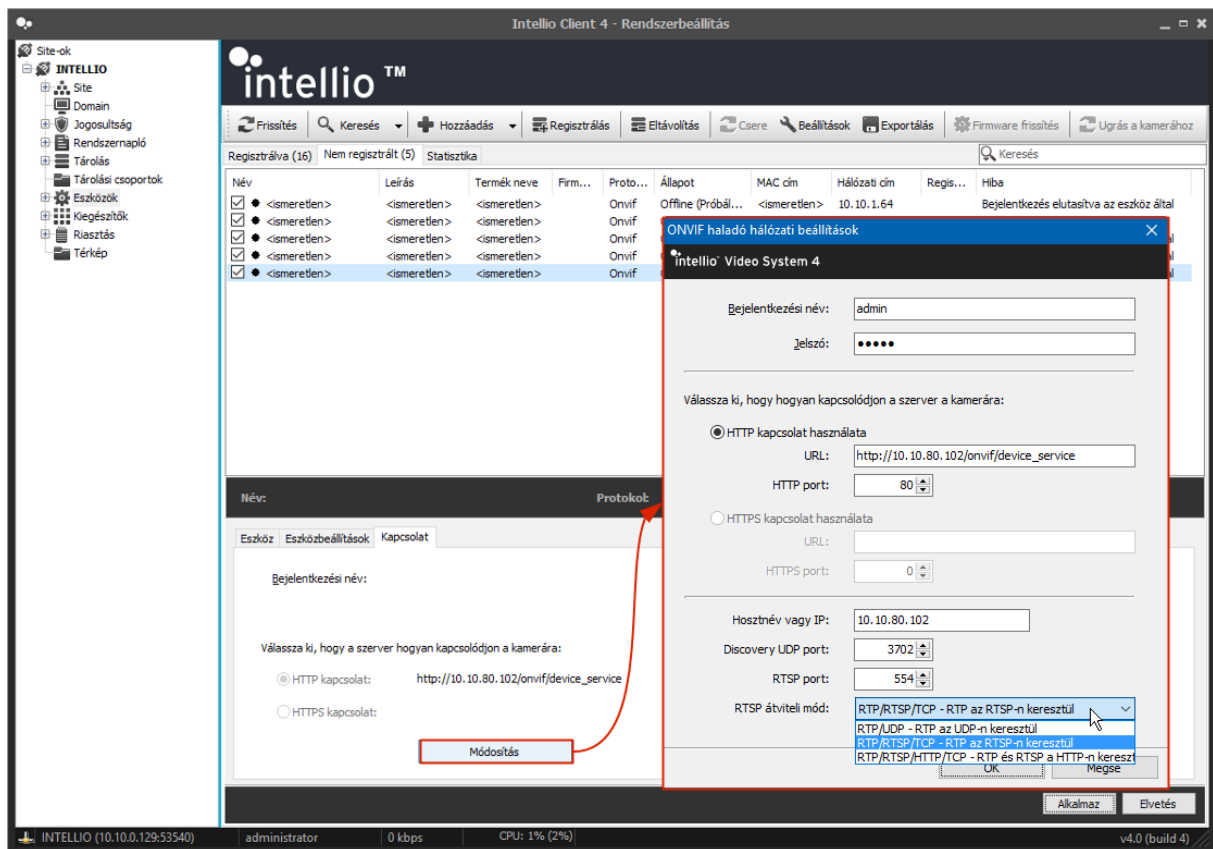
Intellio Client 4 - Rendszerbeállítás

Site-ok
INTELLIO
Site
Domain
Jogosultság
Rendszernapló
Tárolás
Tárolási csoportok
Eszközök
Kiegészítők
Riasztás
Térkép

intellio ™

Frissítés | Keresés | Hozzáadás | Regisztrálás | Eltávolítás | Csere | Beállítások | Exportálás | Firmware frissítés | Ugrás a kamerához

Regisztrálva (16) | Nem regisztrált (5) | Statisztika

Keresés

| Név | Leírás | Termék neve | Firm... | Proto... | Állapot | MAC cím | Hálózati cím | Regis... | Hiba |
|---|---|---|---|---|---|---|---|---|---|
| <ismeretlen> | <ismeretlen> | <ismeretlen> | | Onvif | Offline (Próbál... | <ismeretlen> | 10.10.1.64 | | Bejelentkezés elutasítva az eszköz által |
| <ismeretlen> | <ismeretlen> | <ismeretlen> | | Onvif | | | | | al |
| <ismeretlen> | <ismeretlen> | <ismeretlen> | | Onvif | | | | | al |
| <ismeretlen> | <ismeretlen> | <ismeretlen> | | Onvif | | | | | al |
| <ismeretlen> | <ismeretlen> | <ismeretlen> | | Onvif | | | | | al |

Név:
Protokol:

Eszköz | Eszközbeállítások | Kapcsolat

Bejelentkezési név:

Válassza ki, hogy a szerver hogyan kapcsolódjon a kamerára:

HTTP kapcsolat: http://10.10.80.102/onvif/device_service

HTTPS kapcsolat:

Módosítás

ONVIF haladó hálózati beállítások

intellio Video System 4

Bejelentkezési név: admin

Jelszó: •••••

Válassza ki, hogy hogyan kapcsolódjon a szerver a kamerára:

HTTP kapcsolat használata

URL: http://10.10.80.102/onvif/device_service

HTTP port: 80

HTTPS kapcsolat használata

URL:

HTTPS port: 0

Hosztnév vagy IP: 10.10.80.102

Discovery UDP port: 3702

RTSP port: 554

RTSP átviteli mód: RTP/RTSP/TCP - RTP az RTSP-n keresztül

RTP/UDP - RTP az UDP-n keresztül
RTP/RTSP/TCP - RTP az RTSP-n keresztül
RTP/RTSP/HTTP/TCP - RTP és RTSP a HTTP-n kereszt

OK
Mégse

Alkalmaz
Elvetés

INTELLIO (10.10.0.129:53540) | administrator | 0 kbps | CPU: 1% (2%) | v4.0 (build 4)